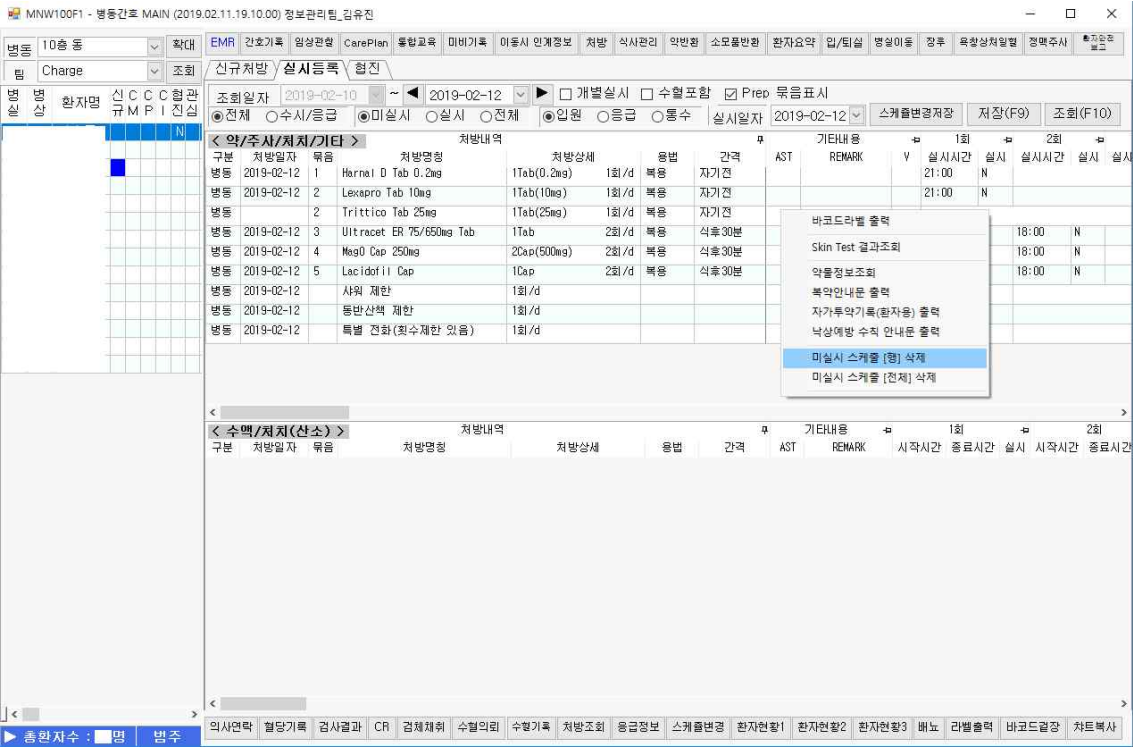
MNW100F1 - 병동간호 MAIN (2019.02.11.19.10.00) 정보관리팀_김유진

병동 10층 동 확대
팀 Charge 조회

| 병실 | 병상 | 환자명 | 신규 | CM | CP | CI | 협진 | 관심 |
|---|---|---|---|---|---|---|---|---|
| | | | | | | | N | |

EMR | 간호기록 | 임상관찰 | CarePlan | 통합교육 | 미비기록 | 이동시 인계정보 | 처방 | 식사관리 | 약반환 | 소모품반환 | 환자요약 | 입/퇴실 | 병실이동 | 장루 | 욕창상처일람 | 정맥주사 | 환자안전발급

신규처방 | 실시등록 | 협진

조회일자 2019-02-10 ~ ◀ 2019-02-12 ▶ □ 개별실시 □ 수혈포함 ☑ Prep 묶음표시
◉전체 ○수시/응급 ◉미실시 ○실시 ○전체 ◉입원 ○응급 ○통수 실시일자 2019-02-12 스케쥴변경저장 저장(F9) 조회(F10)

< 약/주사/처치/기타 > 처방내역 기타내용 1회 2회

| 구분 | 처방일자 | 묶음 | 처방명칭 | 처방상세 | | 용법 | 간격 | AST | REMARK | V | 실시시간 | 실시 | 실시시간 | 실시 | 실시 |
|---|---|---|---|---|---|---|---|---|---|---|---|---|---|---|---|
| 병동 | 2019-02-12 | 1 | Harnal D Tab 0.2mg | 1Tab(0.2mg) | 1회/d | 복용 | 자기전 | | | | 21:00 | N | | | |
| 병동 | 2019-02-12 | 2 | Lexapro Tab 10mg | 1Tab(10mg) | 1회/d | 복용 | 자기전 | | | | 21:00 | N | | | |
| 병동 | | 2 | Trittico Tab 25mg | 1Tab(25mg) | 1회/d | 복용 | 자기전 | | | | | | | | |
| 병동 | 2019-02-12 | 3 | Ultracet ER 75/650mg Tab | 1Tab | 2회/d | 복용 | 식후30분 | | | | | | 18:00 | N | |
| 병동 | 2019-02-12 | 4 | MagO Cap 250mg | 2Cap(500mg) | 2회/d | 복용 | 식후30분 | | | | | | 18:00 | N | |
| 병동 | 2019-02-12 | 5 | Lacidofil Cap | 1Cap | 2회/d | 복용 | 식후30분 | | | | | | 18:00 | N | |
| 병동 | 2019-02-12 | | 샤워 제한 | 1회/d | | | | | | | | | | | |
| 병동 | 2019-02-12 | | 동반산책 제한 | 1회/d | | | | | | | | | | | |
| 병동 | 2019-02-12 | | 특별 전화(횟수제한 있음) | 1회/d | | | | | | | | | | | |

바코드라벨 출력
Skin Test 결과조회
약물정보조회
복약안내문 출력
자가투약기록(환자용) 출력
낙상예방 수칙 안내문 출력
미실시 스케쥴 [행] 삭제
미실시 스케쥴 [전체] 삭제

< 수액/처치(산소) > 처방내역 기타내용 1회 2회

| 구분 | 처방일자 | 묶음 | 처방명칭 | 처방상세 | 용법 | 간격 | AST | REMARK | 시작시간 | 종료시간 | 실시 | 시작시간 | 종료시간 |
|---|---|---|---|---|---|---|---|---|---|---|---|---|---|

▶ 총환자수 : 명 범주

의사연락 | 혈당기록 | 검사결과 | CR | 검체채취 | 수혈의뢰 | 수혈기록 | 처방조회 | 응급정보 | 스케쥴변경 | 환자현황1 | 환자현황2 | 환자현황3 | 배뇨 | 라벨출력 | 바코드걸장 | 챠트복사